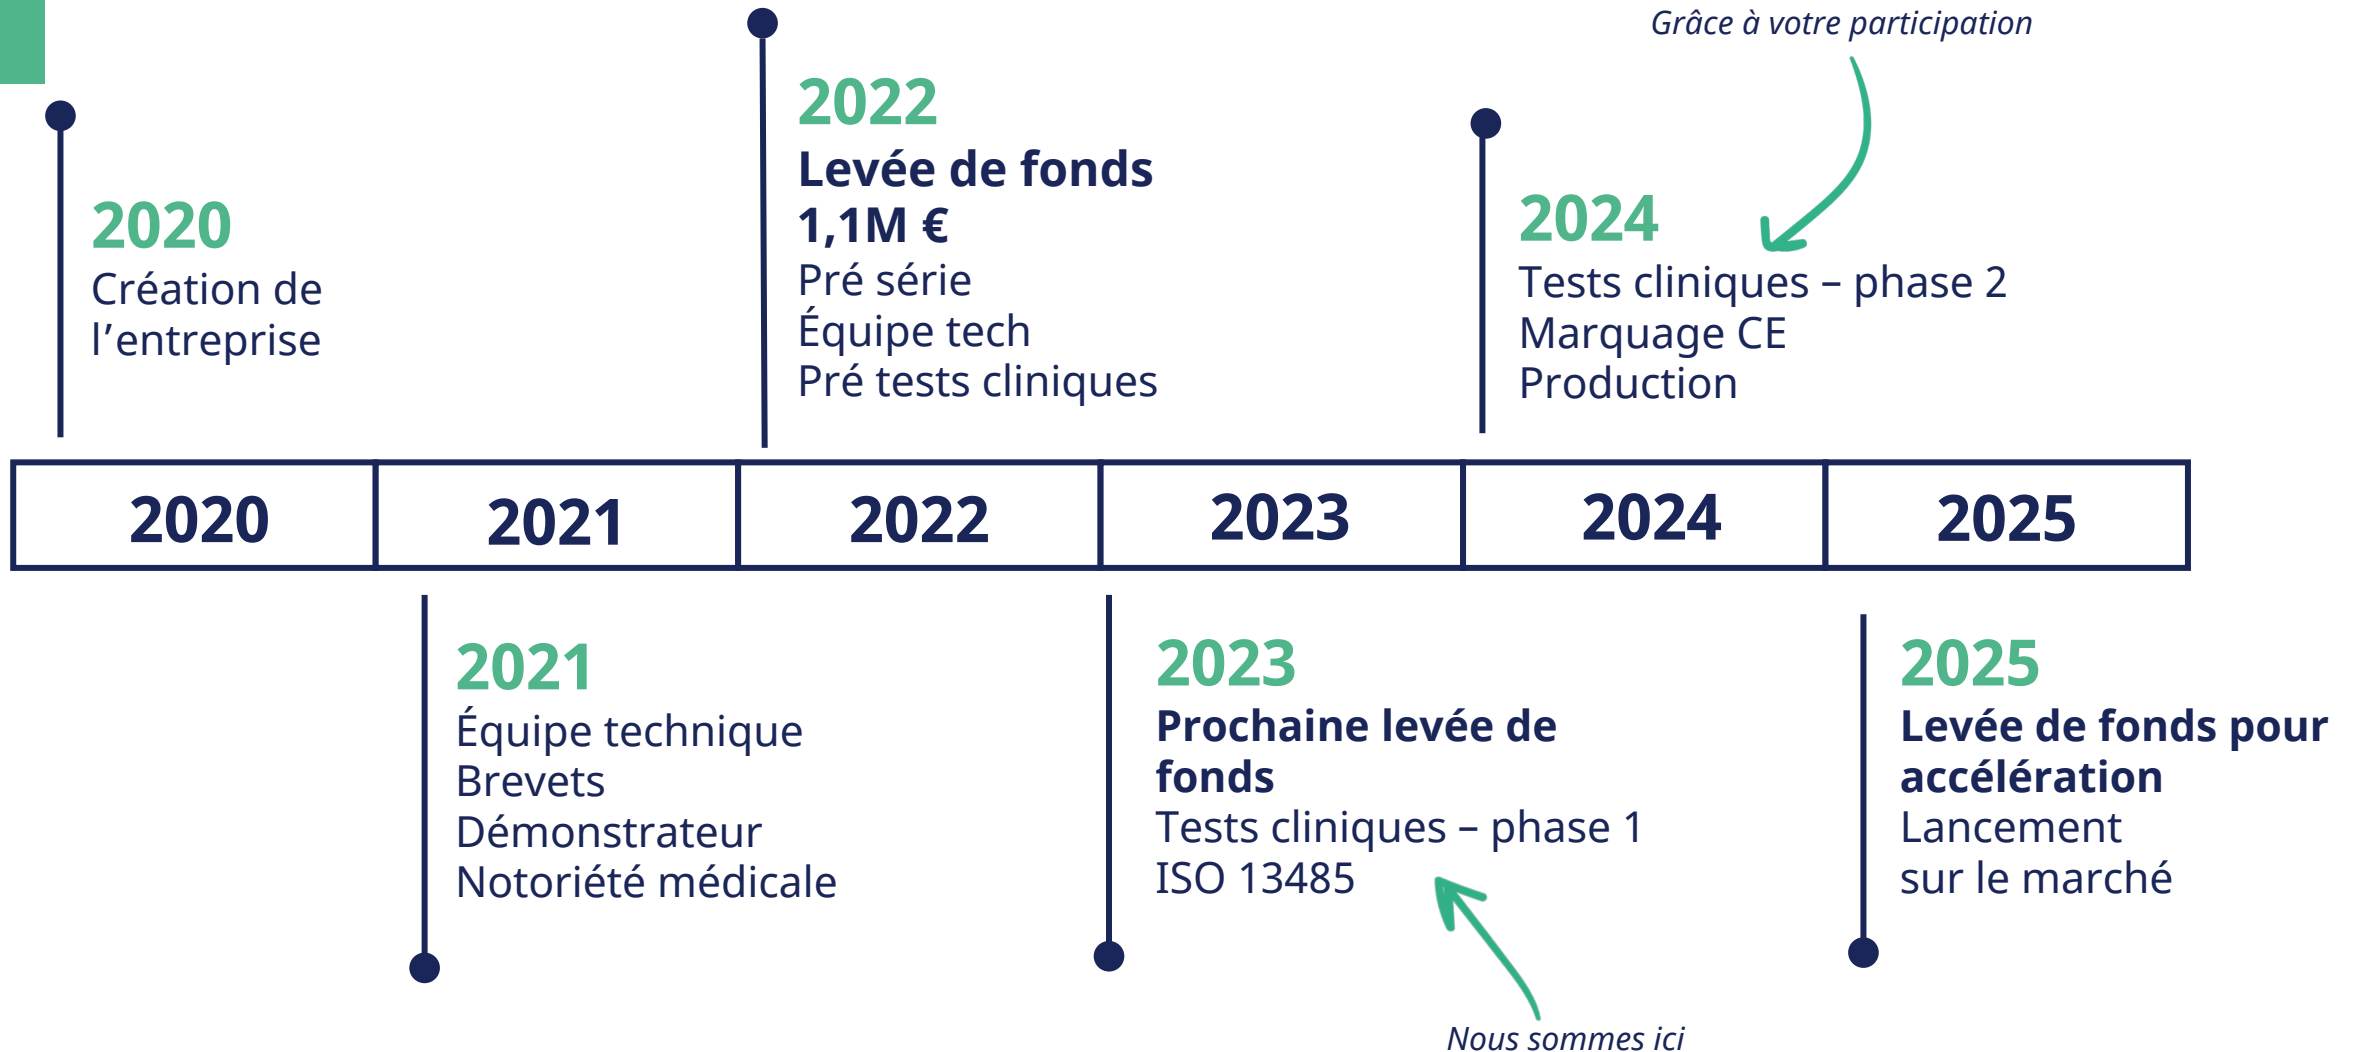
Grâce à votre participation

2020
Création de l’entreprise

2022
Levée de fonds 1,1M €
Pré série
Équipe tech
Pré tests cliniques

2024
Tests cliniques – phase 2
Marquage CE
Production

| 2020 | 2021 | 2022 | 2023 | 2024 | 2025 |
|---|---|---|---|---|---|

2021
Équipe technique
Brevets
Démonstrateur
Notoriété médicale

2023
Prochaine levée de fonds
Tests cliniques – phase 1
ISO 13485

2025
Levée de fonds pour accélération
Lancement sur le marché

Nous sommes ici